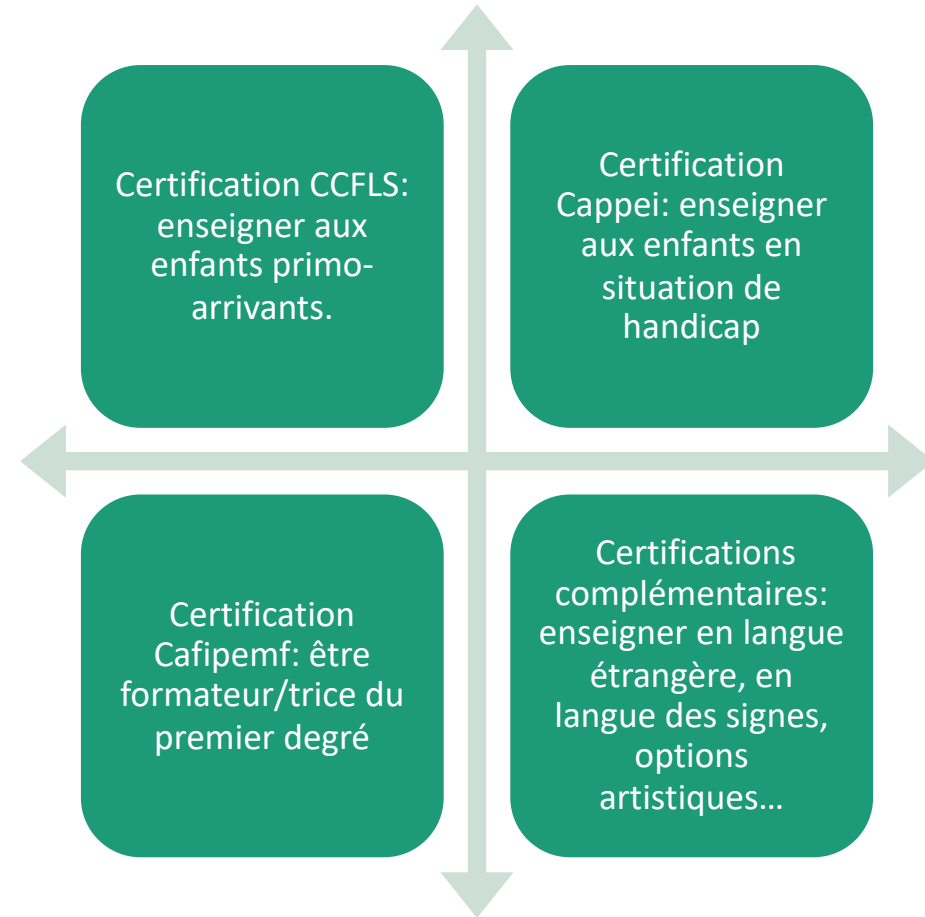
Certification CCFLS: enseigner aux enfants primo-arrivants.

Certification Cappei: enseigner aux enfants en situation de handicap

Certification Cafipemf: être formateur/trice du premier degré

Certifications complémentaires: enseigner en langue étrangère, en langue des signes, options artistiques…